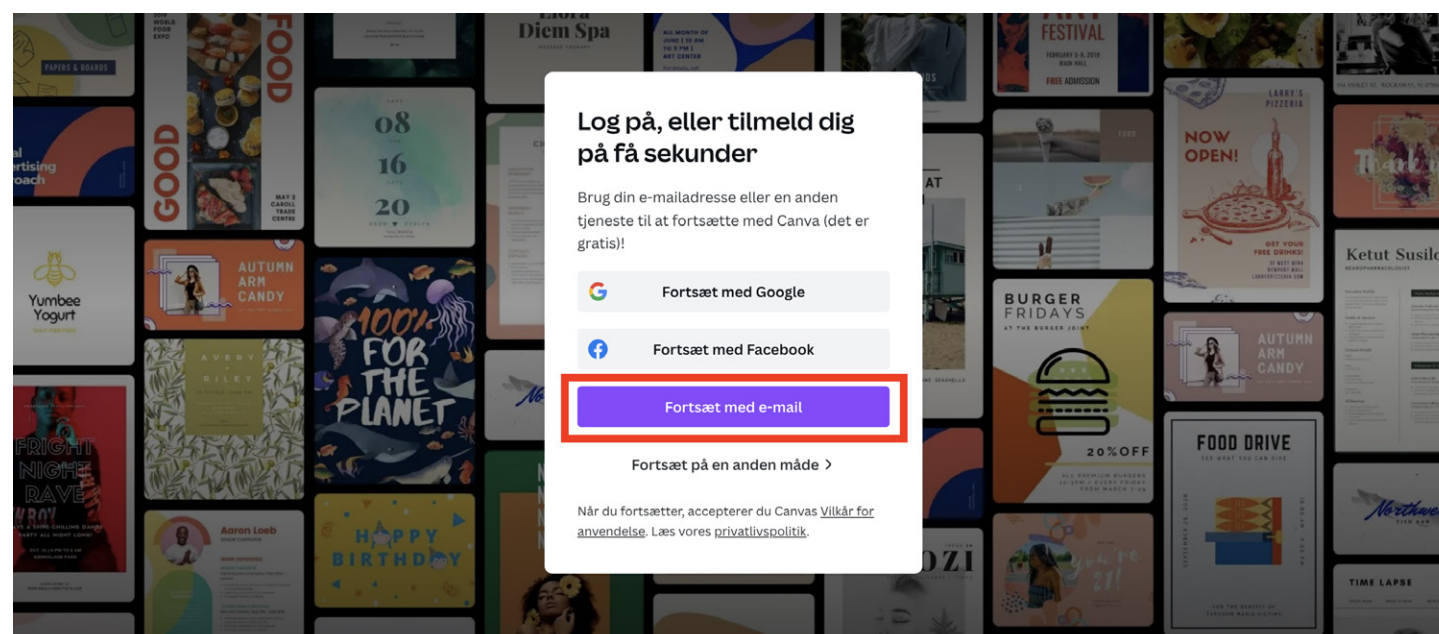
Log på, eller tilmeld dig på få sekunder

Brug din e-mailadresse eller en anden tjeneste til at fortsætte med Canva (det er gratis)!

Fortsæt med Google

Fortsæt med Facebook

Fortsæt med e-mail

Fortsæt på en anden måde >

Når du fortsætter, accepterer du Canvas Vilkår for anvendelse. Læs vores privatlivspolitik.

GOOD FOOD
Diem Spa
08
16
20
AUTUMN ARM CANDY
Yumbee Yogurt
100% FOR THE PLANET
FRIGHT NIGHT RAVE
Aaron Loeb
HAPPY BIRTHDAY
FESTIVAL
FREE ADMISSION
LARRY'S PIZZERIA
NOW OPEN!
BURGER FRIDAYS
AT THE BURGER JOINT
20%OFF
AUTUMN ARM CANDY
Ketut Susilo
FOOD DRIVE
TIME LAPSE
PAPERS & BOARDS